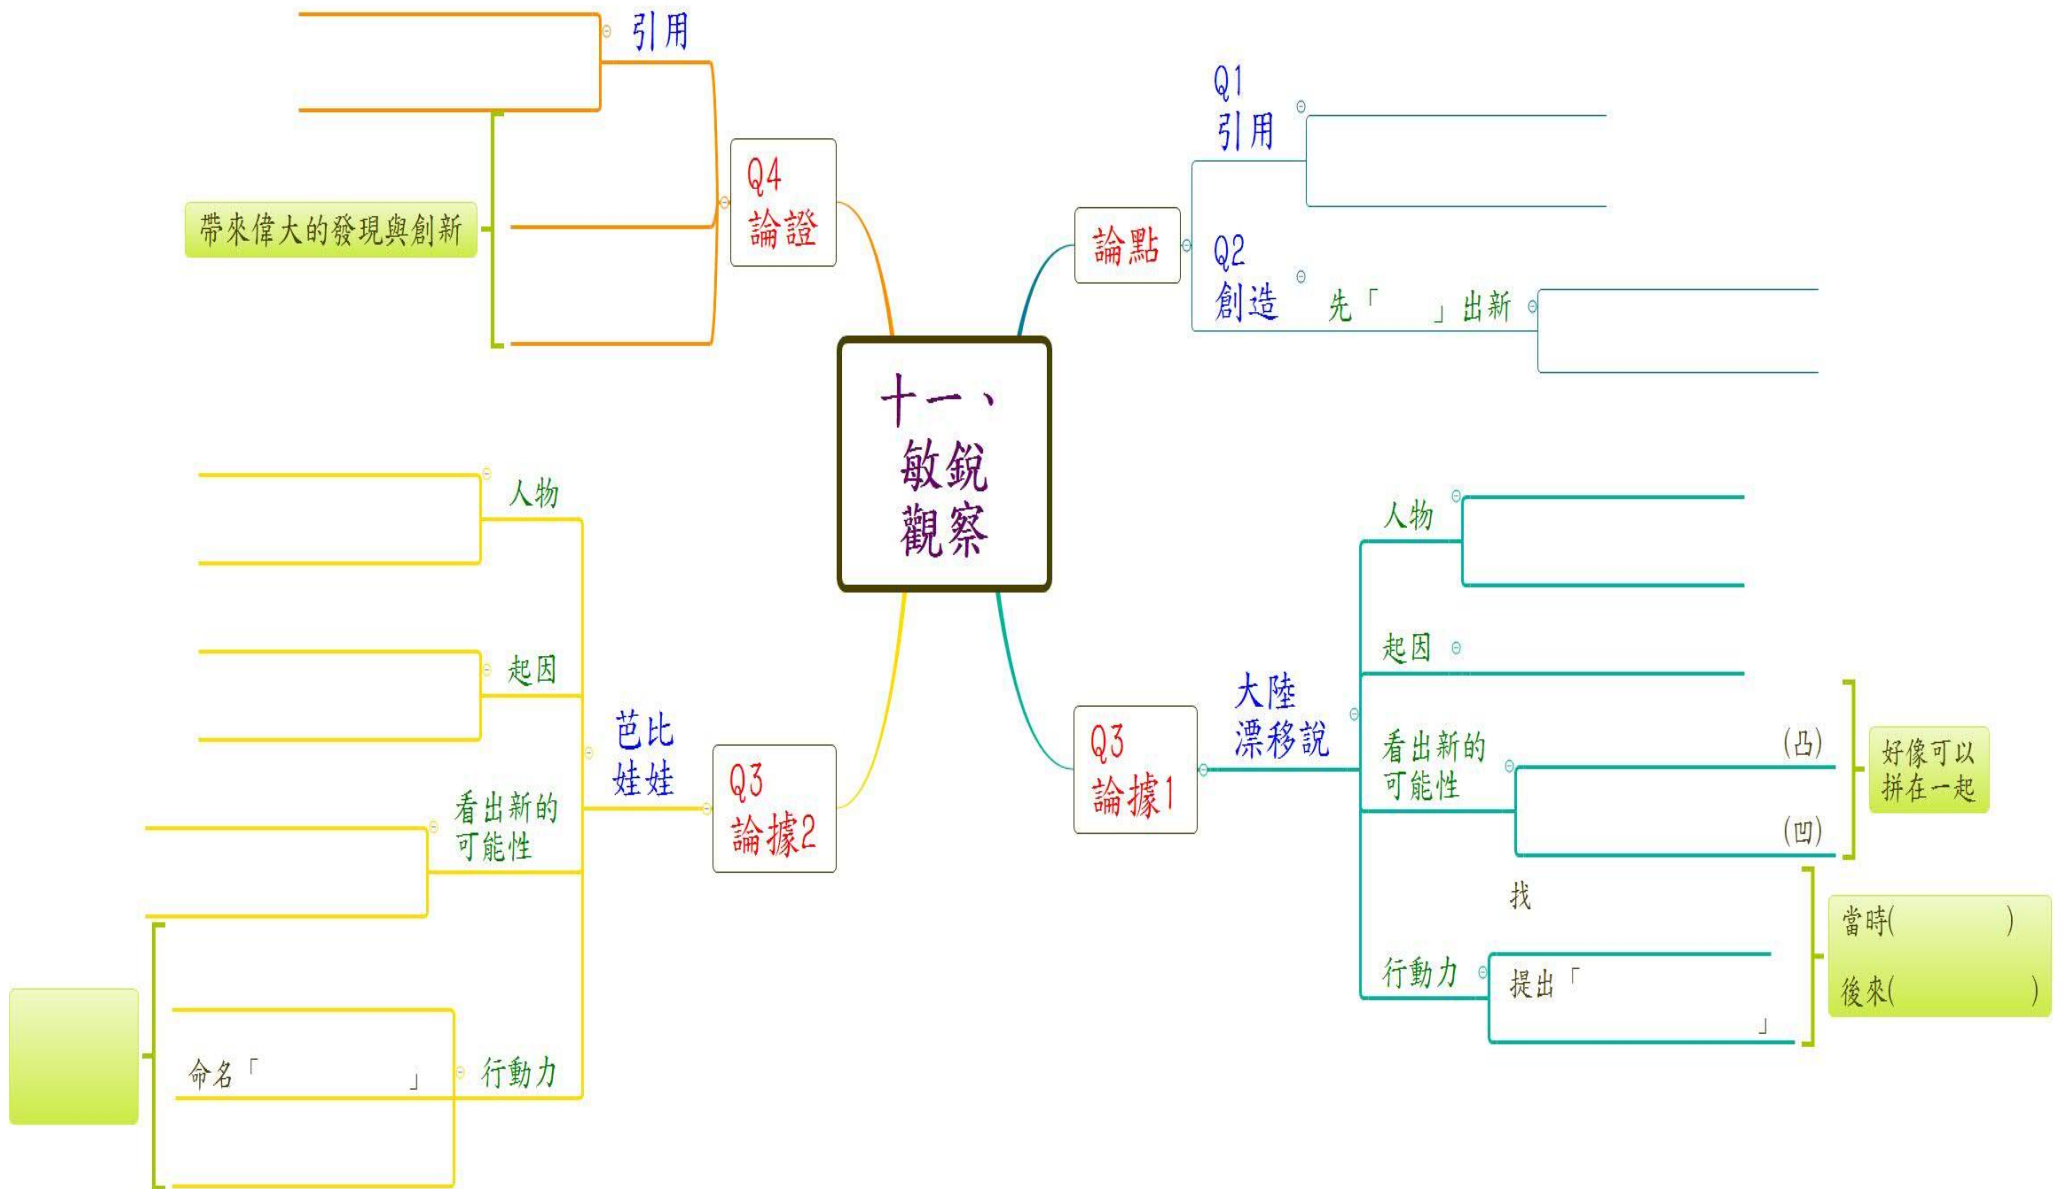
十一、敏銳觀察

論點
Q1 引用
Q2 創造
先「　　」出新

Q3 論據1
大陸漂移說
人物
起因
看出新的可能性
(凸)
(凹)
好像可以拼在一起
找
行動力
提出「　　」
當時(　　)
後來(　　)

Q3 論據2
芭比娃娃
人物
起因
看出新的可能性
行動力
命名「　　」

Q4 論證
引用
帶來偉大的發現與創新